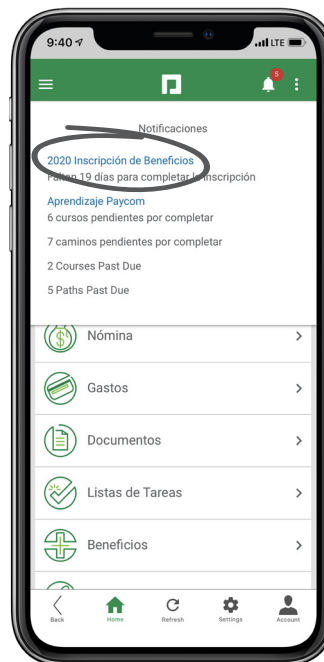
9:40
LTE

5

Notificaciones

2020 Inscripción de Beneficios
Faltan 19 días para completar la inscripción

Aprendizaje Paycom
6 cursos pendientes por completar

7 caminos pendientes por completar

2 Courses Past Due

5 Paths Past Due

Nómina

Gastos

Documentos

Listas de Tareas

Beneficios

Back
Home
Refresh
Settings
Account